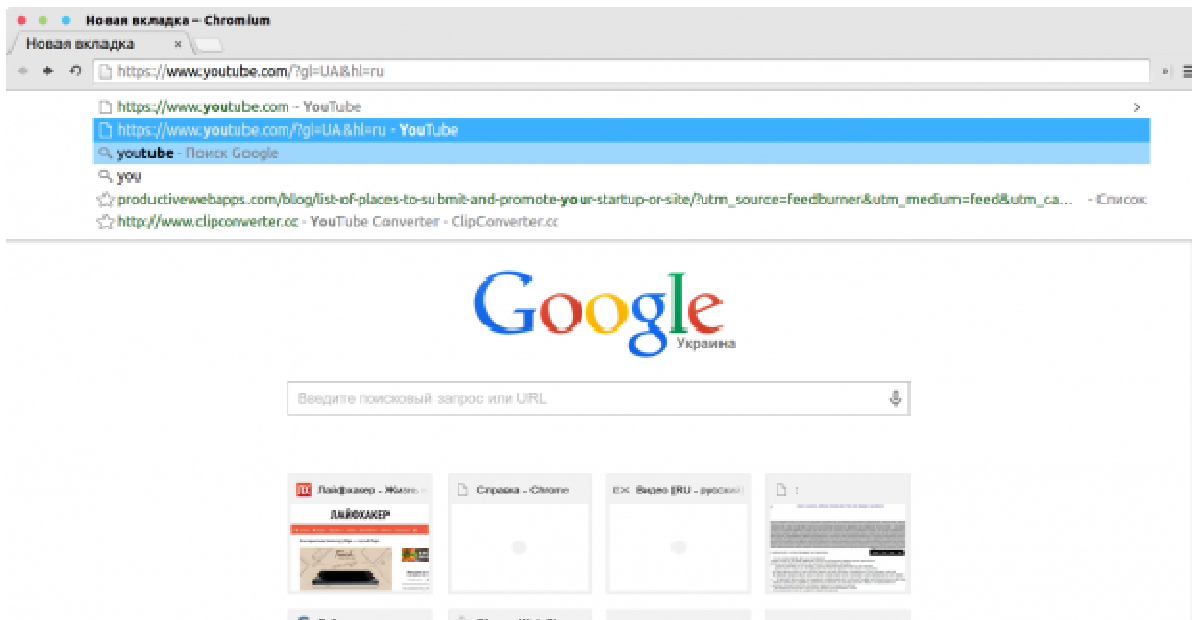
Новая вкладка – Chromium

Новая вкладка ×

https://www.youtube.com/?gl=UA&hl=ru

https://www.youtube.com – YouTube

https://www.youtube.com/?gl=UA&hl=ru – YouTube

youtube – Поиск Google

you

productivewebapps..com/blog/list-of-places-to-submit-and-promote-your-startup-or-site/?utm_source=feedburner&utm_medium=feed&utm_ca... – Список

http://www.clipconverter.cc – YouTube Converter – ClipConverter.cc

Google
Украина

Введите поисковый запрос или URL

Лайфхакер – Жизн

Справка – Chrome

Видео |RU – русск

ЛАЙФХАКЕР